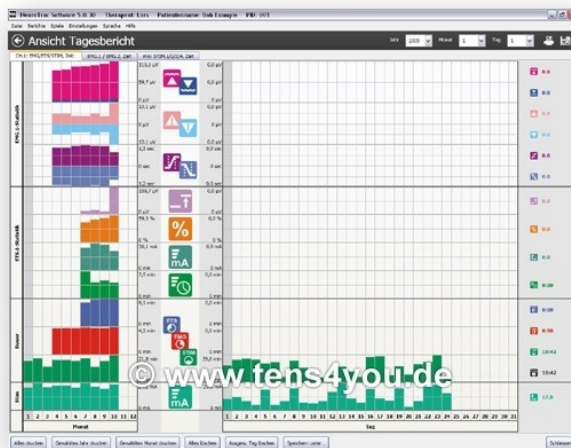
NeuroTrac Software 5.0.30 Therapeut: Lars Patientenname: Bob Example PID: 001

Datei Berichte Spiele Einstellungen Sprache Hilfe

Ansicht Tagesbericht

Jahr 2009 Monat 1 Tag 1

CH 1: EMG/ETS/STIM. Det. EMG 1 EMG 2 Det. mA STIM/ETS/M. Det.

EMG 1-Statistik

ETS 1-Statistik

Dauer

Stim

119,1 µV
99,7 µV
0 µV
10,1 µV
0 µV
10,1 µV
1,5 sec
0 sec
5,2 sec
104,7 µV
99,5 %
0 %
74,1 mA
0 mA
7,5 min
0 min
9,5 min
4,5 min
0 min
21,8 min
0 mA

0,0 µV
0,0 µV
0,0 µV
0,0 µV
0,0 µV
0,0 µV
0,0 sec
0,0 sec
0,0 sec
0,0 µV
0,0 %
0,0 %
0,0 mA
0,0 mA
0 min
0 min
0 min
0 min
0 min
0 min
0 mA

0.0
0.0
0.0
0.0
0.0
0.0
0.0
0.0
0.0
0:00
0:00
0:00
10:42
19:42
17.0

1 2 3 4 5 6 7 8 9 10 11 12
Monat

1 2 3 4 5 6 7 8 9 10 11 12 13 14 15 16 17 18 19 20 21 22 23 24 25 26 27 28 29 30 31
Tag

© www.tens4you.de

Alles löschen Gewähltes Jahr löschen Gewählten Monat löschen Alles löschen Ausgew. Tag löschen Speichern unter... Schliessen